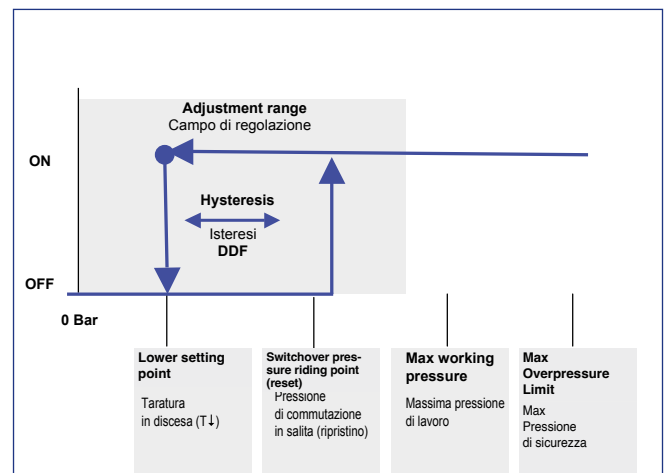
Adjustment range
Campo di regolazione

ON

Hysteresis

Isteresi
DDF

OFF

0 Bar

Lower setting point

Taratura in discesa (T↓)

Switchover pressure riding point (reset)

Pressione di commutazione in salita (ripristino)

Max working pressure

Massima pressione di lavoro

Max Overpressure Limit

Max Pressione di sicurezza